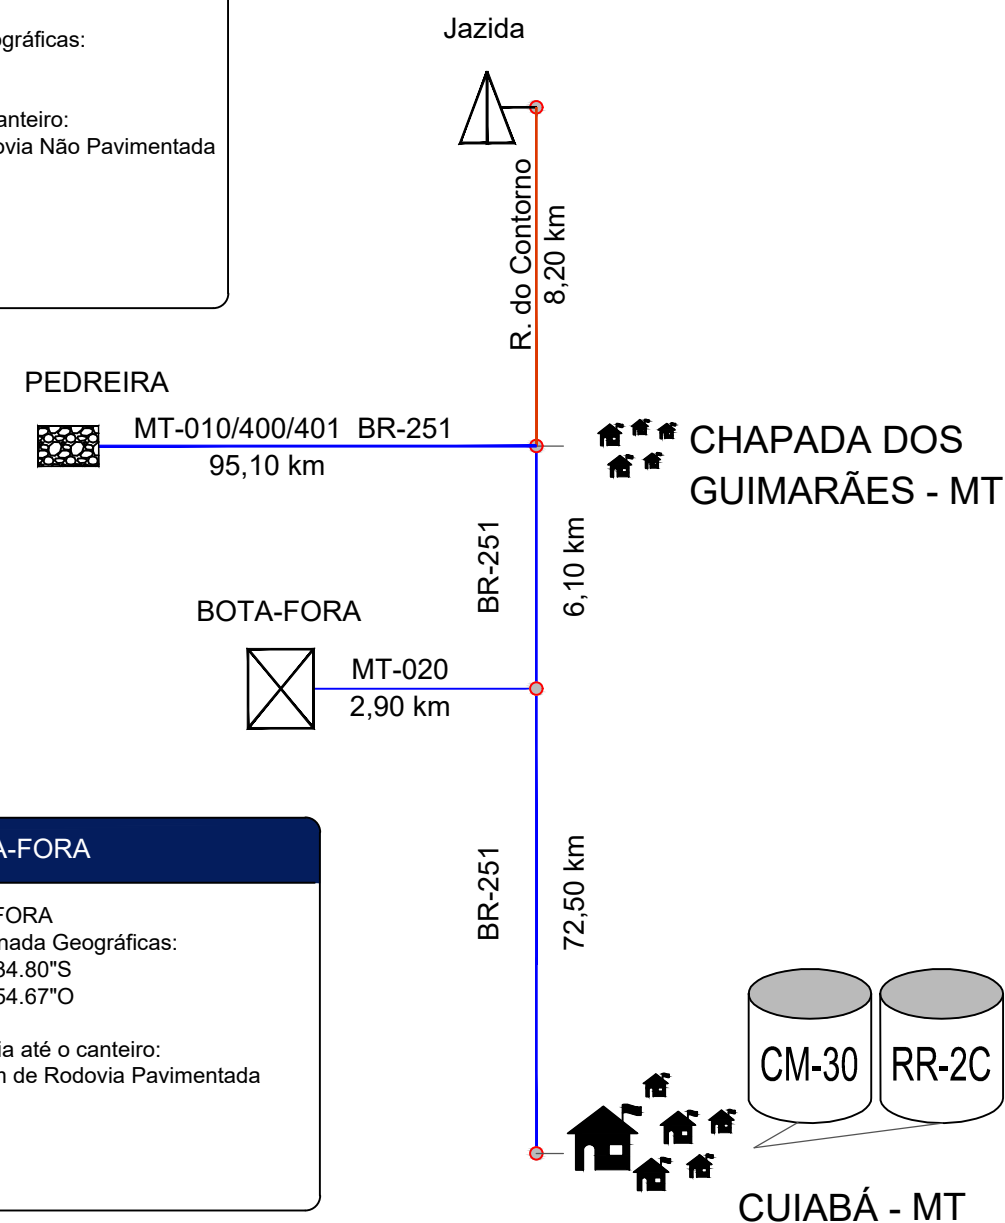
gráficas:

anteiro:
ovia Não Pavimentada

Jazida

R. do Contorno
8,20 km

PEDREIRA

MT-010/400/401 BR-251
95,10 km

CHAPADA DOS GUIMARÃES - MT

BR-251
6,10 km

BOTA-FORA

MT-020
2,90 km

A-FORA

FORA
nada Geográficas:
34.80"S
54.67"O

a até o canteiro:
n de Rodovia Pavimentada

BR-251
72,50 km

CM-30
RR-2C

CUIABÁ - MT